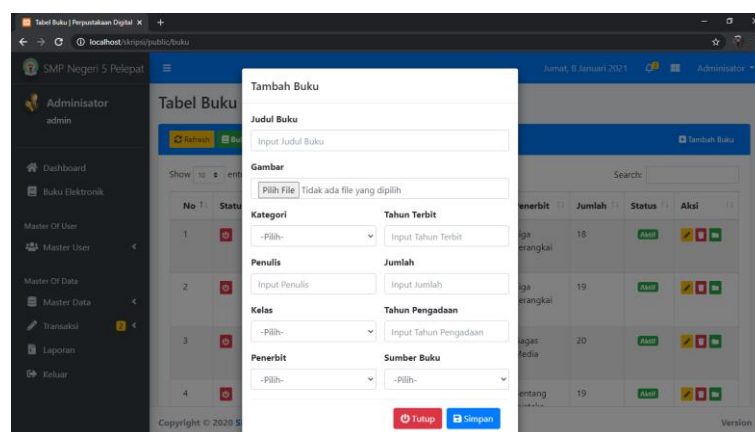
Tabel Buku | Perpustakaan Digital ×
localhost/sknpsi/public/buku

SMP Negeri 5 Pelepat
Administor
admin
Dashboard
Buku Elektronik
Master Of User
Master User
Master Of Data
Master Data
Transaksi
Laporan
Keluar

Jumat, 8 Januari 2021
Administrator

Tabel Buku
Refresh
Tambah Buku
Show 10 entries
Search:

| No | Status | ... | Penerbit | Jumlah | Status | Aksi |
|---|---|---|---|---|---|---|
| 1 | | | Tiga Serangkai | 18 | Aktif | |
| 2 | | | Tiga Serangkai | 19 | Aktif | |
| 3 | | | Gagas Media | 20 | Aktif | |
| 4 | | | Lentang | 19 | Aktif | |

Copyright © 2020 S
Version

Tambah Buku
Judul Buku
Input Judul Buku
Gambar
Pilih File Tidak ada file yang dipilih
Kategori
-Pilih-
Tahun Terbit
Input Tahun Terbit
Penulis
Input Penulis
Jumlah
Input Jumlah
Kelas
-Pilih-
Tahun Pengadaan
Input Tahun Pengadaan
Penerbit
-Pilih-
Sumber Buku
-Pilih-
Tutup
Simpan